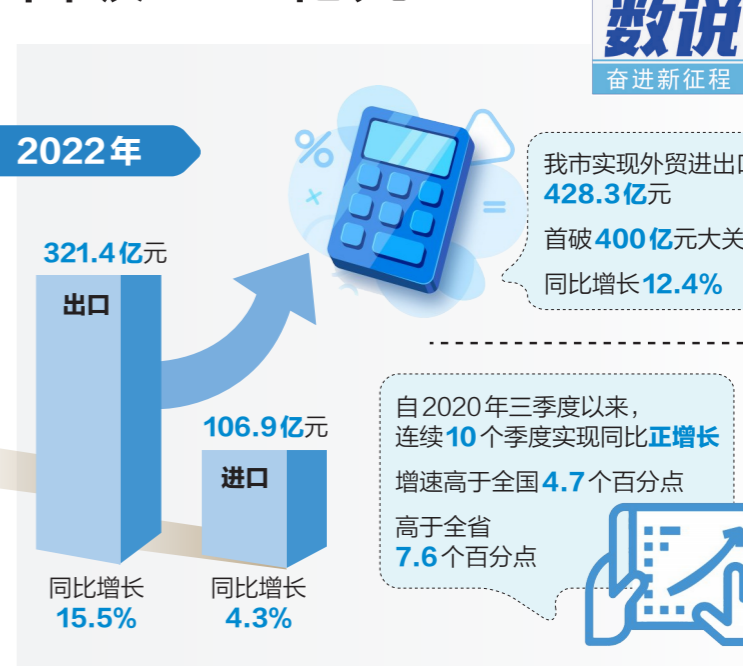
数说
奋进新征程

2022年

321.4亿元
出口

106.9亿元
进口

同比增长
15.5%

同比增长
4.3%

我市实现外贸进出口
428.3亿元
首破400亿元大关
同比增长12.4%

%
×
=

自2020年三季度以来，连续10个季度实现同比正增长
增速高于全国4.7个百分点
高于全省
7.6个百分点